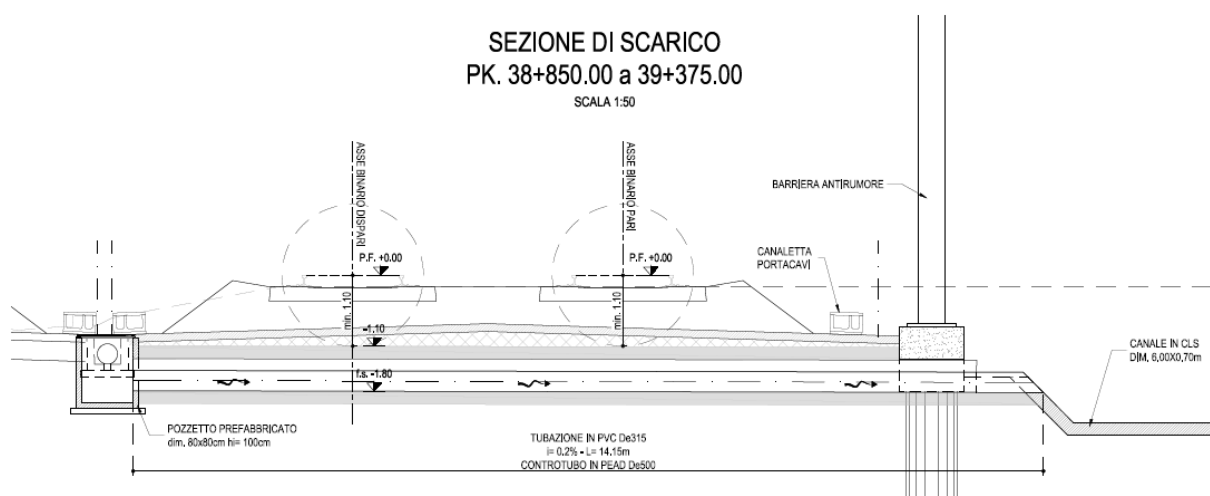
SEZIONE DI SCARICO
PK. 38+850.00 a 39+375.00
SCALA 1:50

ASSE BINARIO DISPARI

ASSE BINARIO PARI

BARRIERA ANTIRUMORE

CANALETTA PORTACAVI

P.F. +0.00

P.F. +0.00

min. 1.10

min. 1.10

-1.10

f.s. -1.80

CANALE IN CLS DIM. 6,00X0,70m

POZZETTO PREFABBRICATO
dim. 80x80cm hi= 100cm

TUBAZIONE IN PVC De315
i= 0.2% - L= 14.15m
CONTROTUBO IN PEAD De500